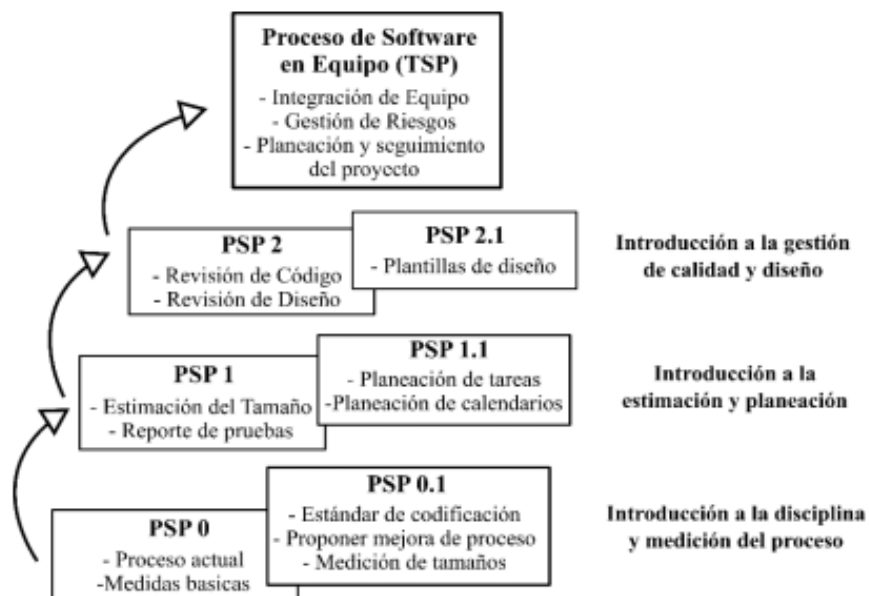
**Proceso de Software en Equipo (TSP)**
- Integración de Equipo
- Gestión de Riesgos
- Planeación y seguimiento del proyecto

**PSP 2**
- Revisión de Código
- Revisión de Diseño

**PSP 2.1**
- Plantillas de diseño

**Introducción a la gestión de calidad y diseño**

**PSP 1**
- Estimación del Tamaño
- Reporte de pruebas

**PSP 1.1**
- Planeación de tareas
-Planeación de calendarios

**Introducción a la estimación y planeación**

**PSP 0**
- Proceso actual
-Medidas basicas

**PSP 0.1**
- Estándar de codificación
- Proponer mejora de proceso
- Medición de tamaños

**Introducción a la disciplina y medición del proceso**